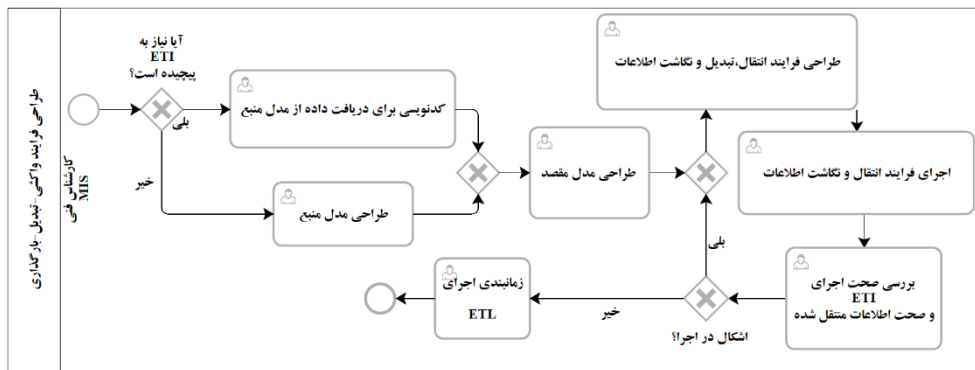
طراحی فرایند واکشی- تبدیل- بارگذاری

کارشناس فنی MIS

آیا نیاز به ETI پیچیده است؟

بلی

خیر

کدنویسی برای دریافت داده از مدل منبع

طراحی مدل منبع

طراحی مدل مقصد

طراحی فرایند انتقال،تبدیل و نگاشت اطلاعات

اجرای فرایند انتقال و نگاشت اطلاعات

بررسی صحت اجرای ETI و صحت اطلاعات منتقل شده

بلی

اشکال در اجرا؟

خیر

زمانبندی اجرای ETL